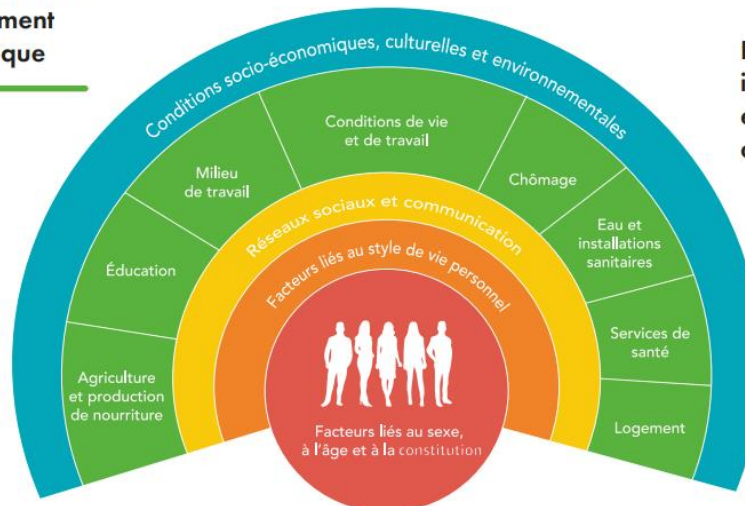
ment
que

Conditions socio-économiques, culturelles et environnementales

Milieu de travail

Conditions de vie et de travail

Chômage

Éducation

Eau et installations sanitaires

Réseaux sociaux et communication

Facteurs liés au style de vie personnel

Services de santé

Agriculture et production de nourriture

Logement

Facteurs liés au sexe, à l'âge et à la constitution

I
i
c
c